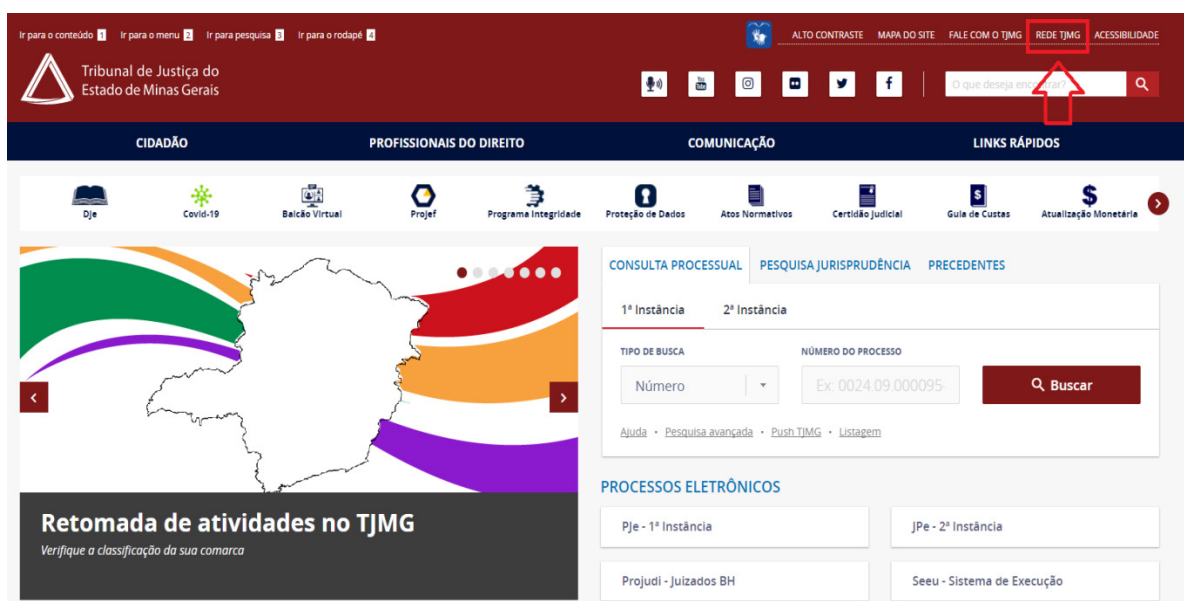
Ir para o conteúdo 1 Ir para o menu 2 Ir para pesquisa 3 Ir para o rodapé 4

ALTO CONTRASTE MAPA DO SITE FALE COM O TJMG REDE TJMG ACESSIBILIDADE

Tribunal de Justiça do Estado de Minas Gerais

O que deseja encontrar?

CIDADÃO PROFISSIONAIS DO DIREITO COMUNICAÇÃO LINKS RÁPIDOS

Dje Covid-19 Balcão Virtual Projef Programa Integridade Proteção de Dados Atos Normativos Certidão Judicial Guia de Custas Atualização Monetária

CONSULTA PROCESSUAL PESQUISA JURISPRUDÊNCIA PRECEDENTES

1ª Instância 2ª Instância

TIPO DE BUSCA
Número

NÚMERO DO PROCESSO
Ex: 0024.09.000095

Buscar

Ajuda • Pesquisa avançada • Push TJMG • Listagem

PROCESSOS ELETRÔNICOS

PJe - 1ª Instância
JPe - 2ª Instância
Projudi - Juizados BH
Seeu - Sistema de Execução

Retomada de atividades no TJMG
Verifique a classificação da sua comarca